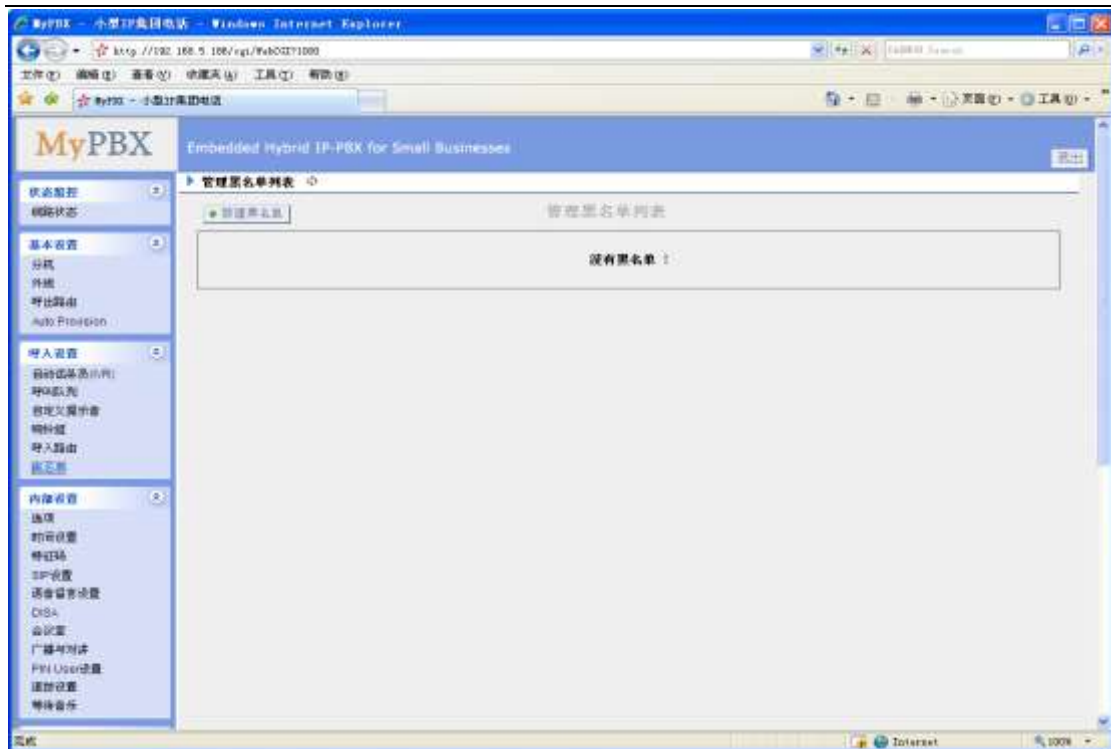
MyPBX - 小型IP集团电话 - Windows Internet Explorer

http://192.168.5.188/cgi/WebCGI?1000

文件(F) 编辑(E) 查看(V) 收藏夹(A) 工具(T) 帮助(H)

MyPBX - 小型IP集团电话

页面(P) 工具(O)

MyPBX

Embedded Hybrid IP-PBX for Small Businesses

退出

状态监控
线路状态

基本设置
分机
外线
呼出路由
Auto Provision

呼入设置
自动话务员(IVR)
呼叫队列
自定义提示音
响铃组
呼入路由
黑名单

内部设置
选项
时间设置
特征码
SIP设置
语音留言设置
DISA
会议室
广播与对讲
PIN User设置
话单设置
等待音乐

管理黑名单列表

新建黑名单

管理黑名单列表

没有黑名单！

完成

Internet

100%